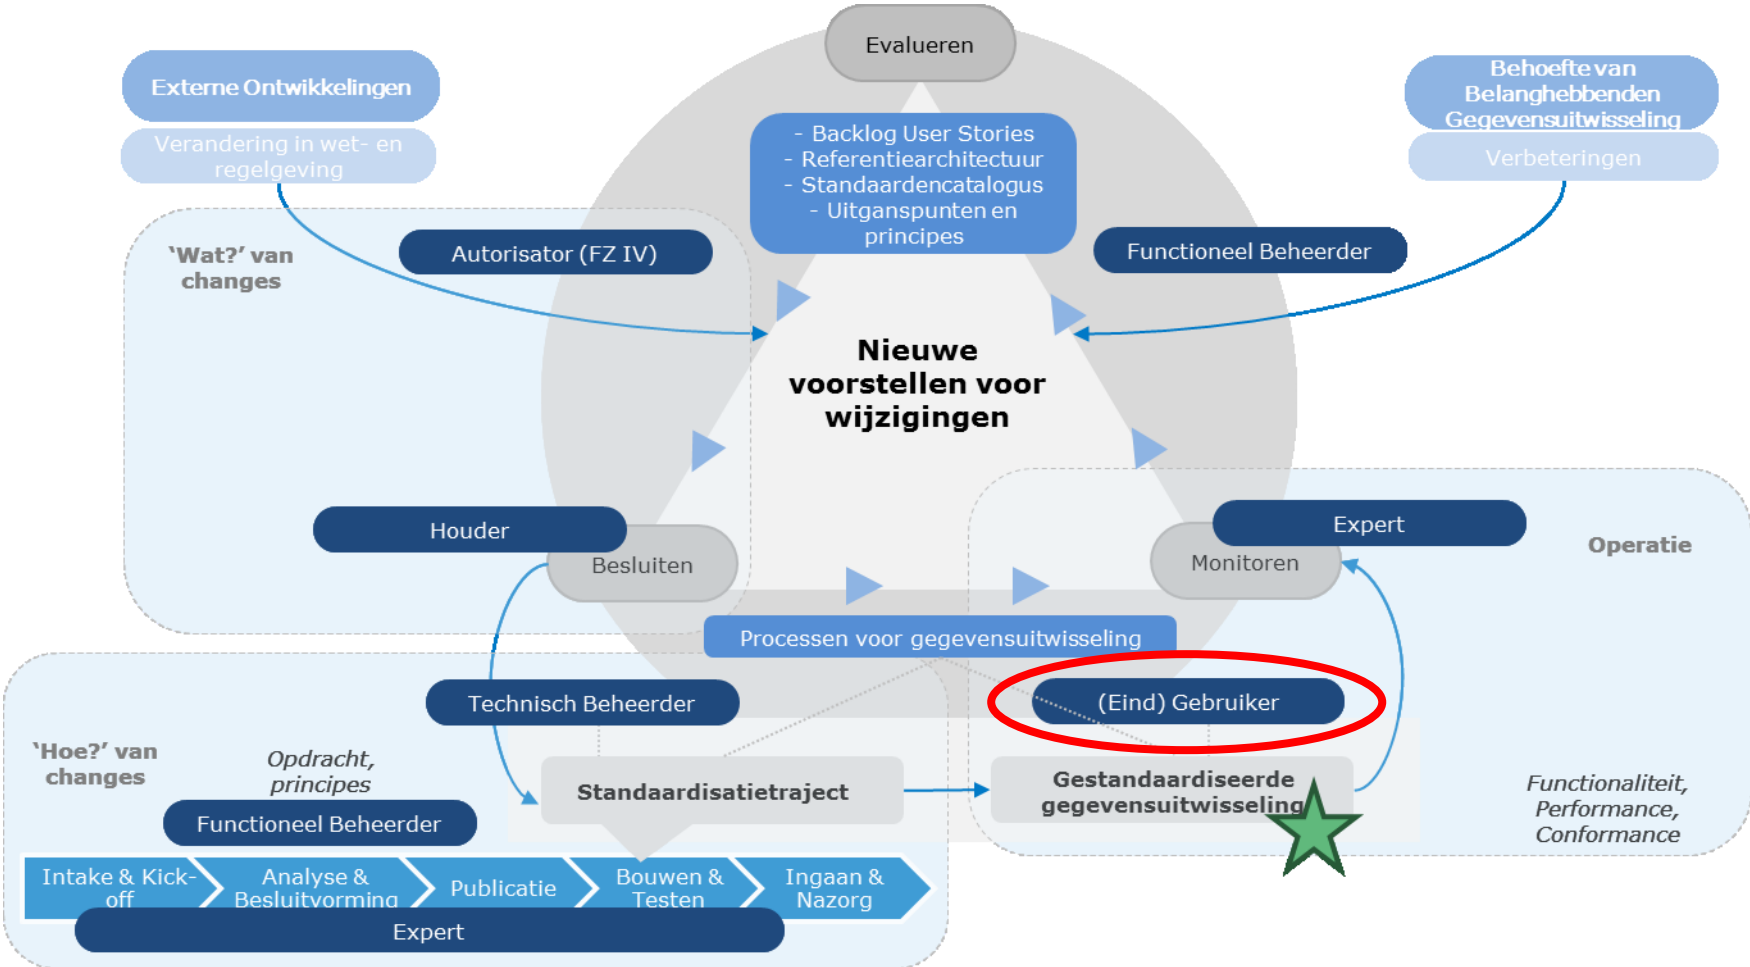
Evalueren

Externe Ontwikkelingen

Verandering in wet- en regelgeving

Behoefte van Belanghebbenden Gegevensuitwisseling

Verbeteringen

- Backlog User Stories
- Referentiearchitectuur
- Standaardencatalogus
- Uitgangspunten en principes

'Wat?' van changes

Autorisator (FZ IV)

Functioneel Beheerder

Nieuwe voorstellen voor wijzigingen

Houder

Besluiten

Expert

Monitoren

Operatie

Processen voor gegevensuitwisseling

Technisch Beheerder

(Eind) Gebruiker

'Hoe?' van changes

Opdracht, principes

Standaardisatietraject

Gestandaardiseerde gegevensuitwisseling

Functionaliteit, Performance, Conformance

Functioneel Beheerder

Intake & Kick-off

Analyse & Besluitvorming

Publicatie

Bouwen & Testen

Ingaan & Nazorg

Expert